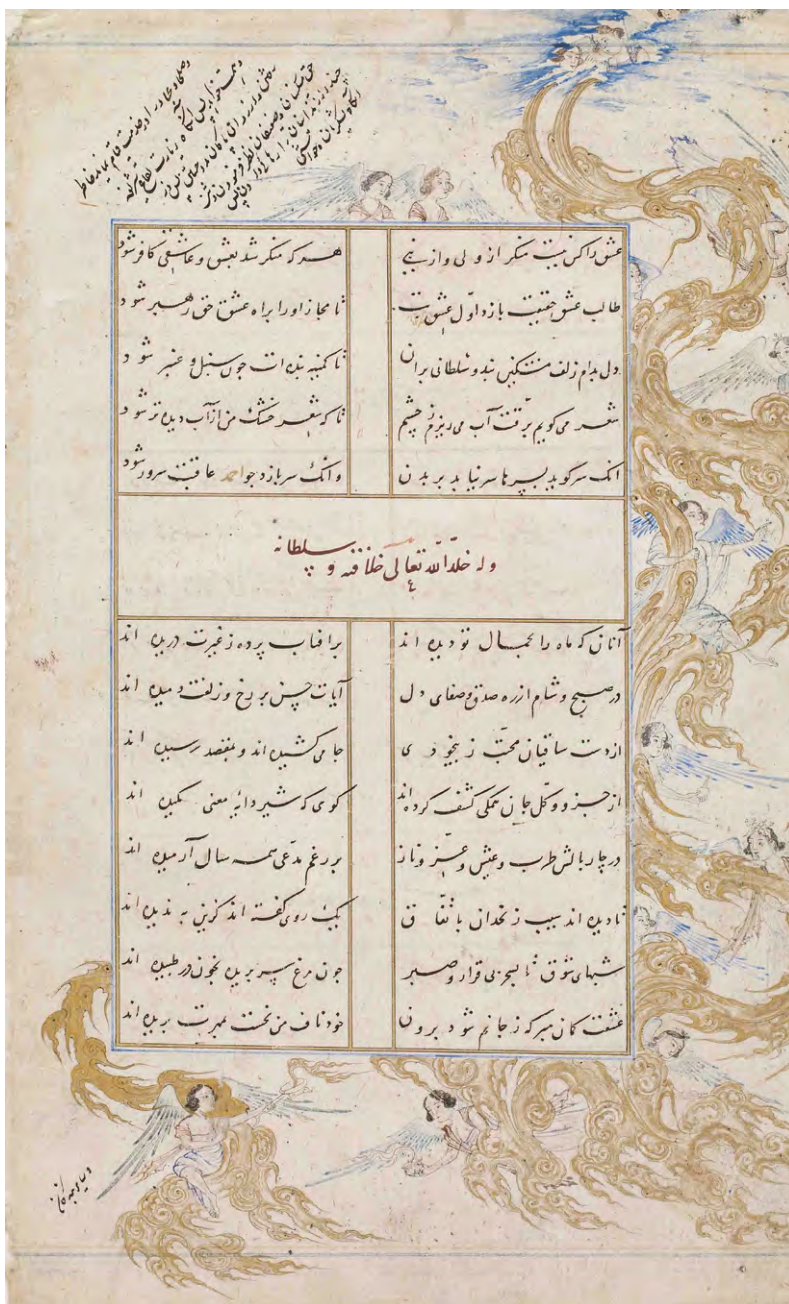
عشق را کس نیست منکر از ولی وز نبی
طالب عشق حقیقت باز داول عشق ست

هر که منکر شد بعشق و عاشقی کافر شود
تا مجاز او را براه عشق حق رهبر شود

دل بدام زلف مشکین بند و سلطانی بران
تا که بند بندات چون سنبل و عنبر شود

شعر می گویم بر تف آب می ریزم ز چشم
تا که شعر خشک من از آب دیده تر شود

انک سر گو بسپرها سر نیا بد بر بدن
وانک سر بازد چو احمد عاقبت سرور شود

وله خلد الله تعالی خلافته و سلطانه

آنان که ماه را بجمال تو دیده اند
برآفتاب پرده ز غیرت دریده اند

در صبح و شام از ره صدق و صفای دل
آیات حسن بر رخ و زلفت دمیده اند

از دست ساقیان محبت ز بیخودی
جامی کشیده اند و بمقصد رسیده اند

از جزو و کل جهان همگی کشف کرده اند
کوی که شیر دایه معنی مکیده اند

در چار بالش طرب و عیش و عز و ناز
بر رغم مدعی همه سال آرمیده اند

تا دیده اند سیب ز نخدان با تفاق
یک روی گفته اند کزین به ندیده اند

شبهای شوق تا بسحر بی قرار و صبر
چون مرغ نیم بسمل بخون در طپیده اند

عشقت کمان مبر که ز جانم شود برون
خود نافه من بمحبت سرشته اند

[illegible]

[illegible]